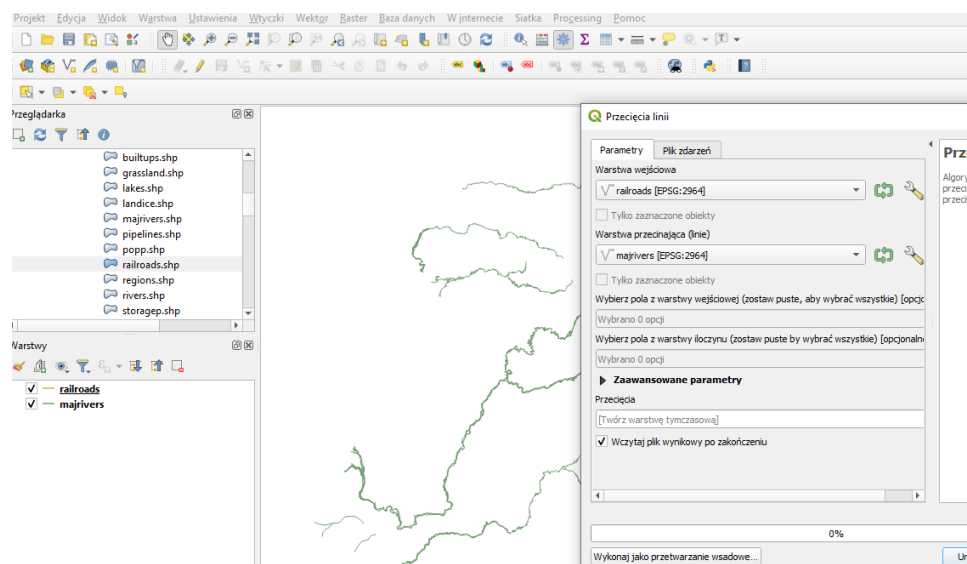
Projekt Edycja Widok Warstwa Ustawienia Wtyczki Wektor Raster Baza danych W internecie Siatka Processing Pomoc

Przeglądarka

builtups.shp
grassland.shp
lakes.shp
landice.shp
majrivers.shp
pipelines.shp
popp.shp
railroads.shp
regions.shp
rivers.shp
storagep.shp

Warstwy

railroads
majrivers

Przecięcia linii

Parametry
Plik zdarzeń

Warstwa wejściowa
railroads [EPSG:2964]
Tylko zaznaczone obiekty

Warstwa przecinająca (linie)
majrivers [EPSG:2964]
Tylko zaznaczone obiekty

Wybierz pola z warstwy wejściowej (zostaw puste, aby wybrać wszystkie) [opcjo
Wybrano 0 opcji

Wybierz pola z warstwy iloczynu (zostaw puste by wybrać wszystkie) [opcjonaln
Wybrano 0 opcji

Zaawansowane parametry

Przecięcia
[Twórz warstwę tymczasową]
Wczytaj plik wynikowy po zakończeniu

Prz
Algory
przeci
przeci

0%

Wykonaj jako przetwarzanie wsadowe...
Ur